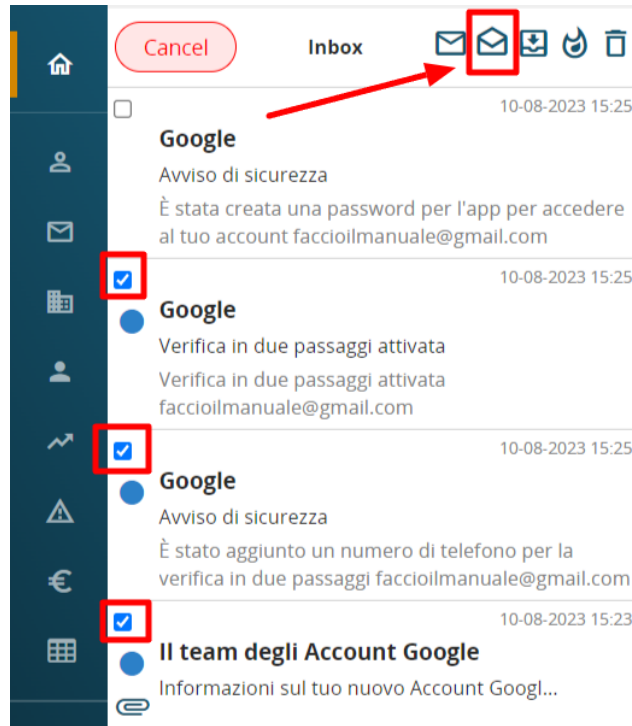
Cancel
Inbox

10-08-2023 15:25
Google
Avviso di sicurezza
È stata creata una password per l'app per accedere al tuo account faccioilmanuale@gmail.com

10-08-2023 15:25
Google
Verifica in due passaggi attivata
Verifica in due passaggi attivata faccioilmanuale@gmail.com

10-08-2023 15:25
Google
Avviso di sicurezza
È stato aggiunto un numero di telefono per la verifica in due passaggi faccioilmanuale@gmail.com

10-08-2023 15:23
Il team degli Account Google
Informazioni sul tuo nuovo Account Googl...